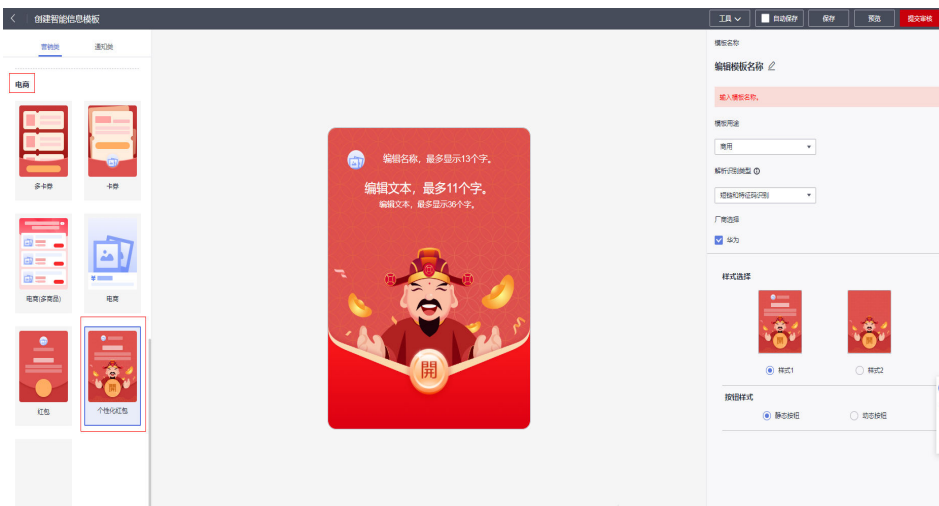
创建智能信息模板

工具
自动保存
保存
预览
提交审核

营销类
通知类

电商

多卡券
卡券
电商(多商品)
电商
红包
个性化红包

编辑名称，最多显示13个字。
编辑文本，最多11个字。
编辑文本，最多显示36个字。
開

模板名称
编辑模板名称
输入模板名称。
模板用途
商用
解析识别类型
短链和特征码识别
厂商选择
华为
样式选择
样式1
样式2
按钮样式
静态按钮
动态按钮